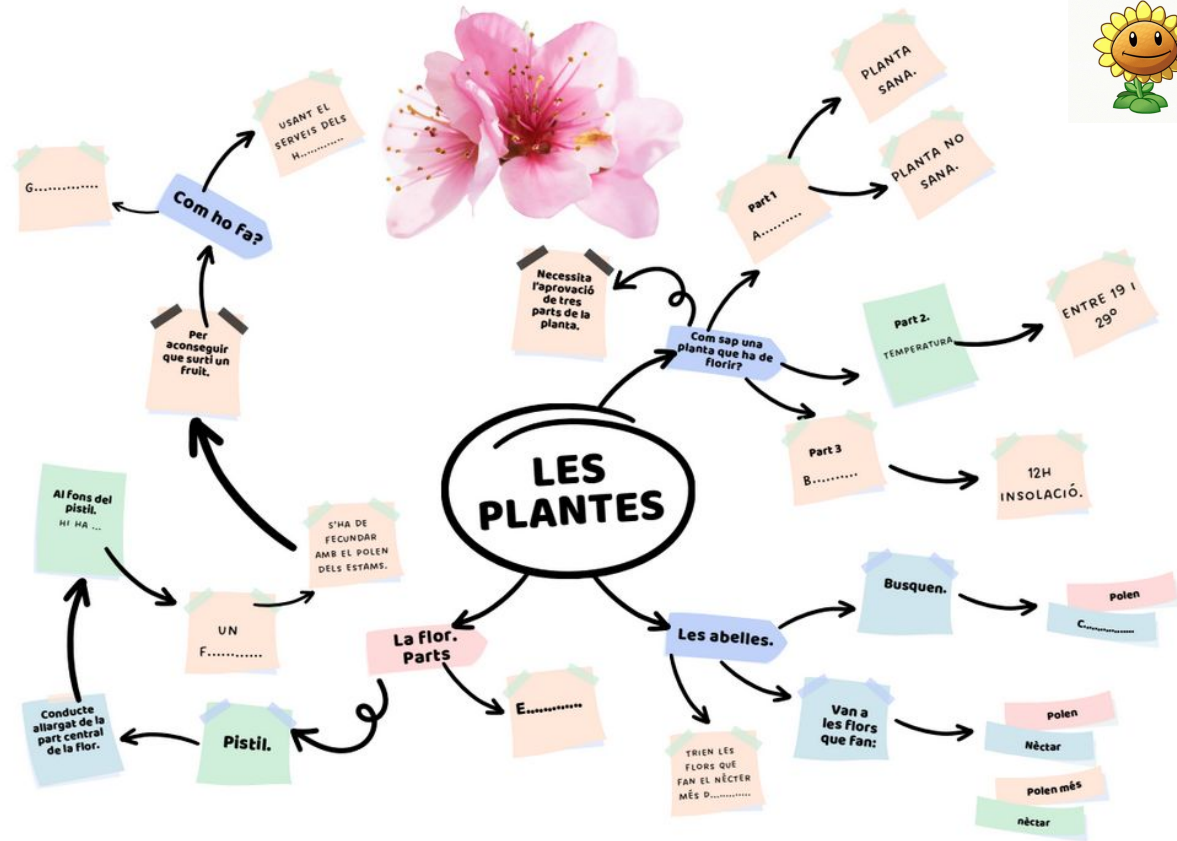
LES PLANTES

Com sap una planta que ha de florir?

Necessita l'aprovació de tres parts de la planta.

Part 1 A..........

PLANTA SANA.

PLANTA NO SANA.

Part 2. TEMPERATURA

ENTRE 19 I 29º

Part 3 B..........

12H INSOLACIÓ.

Les abelles.

Busquen.

Polen

C..............

Van a les flors que fan:

Polen

Nèctar

Polen més nèctar

TRIEN LES FLORS QUE FAN EL NÈCTER MÉS D..............

La flor. Parts

E..............

Pistil.

Conducte allargat de la part central de la flor.

Al fons del pistil. HI HA ...

UN F.............

S'HA DE FECUNDAR AMB EL POLEN DELS ESTAMS.

Per aconseguir que surti un fruit.

Com ho fa?

G..............

USANT EL SERVEIS DELS H..............